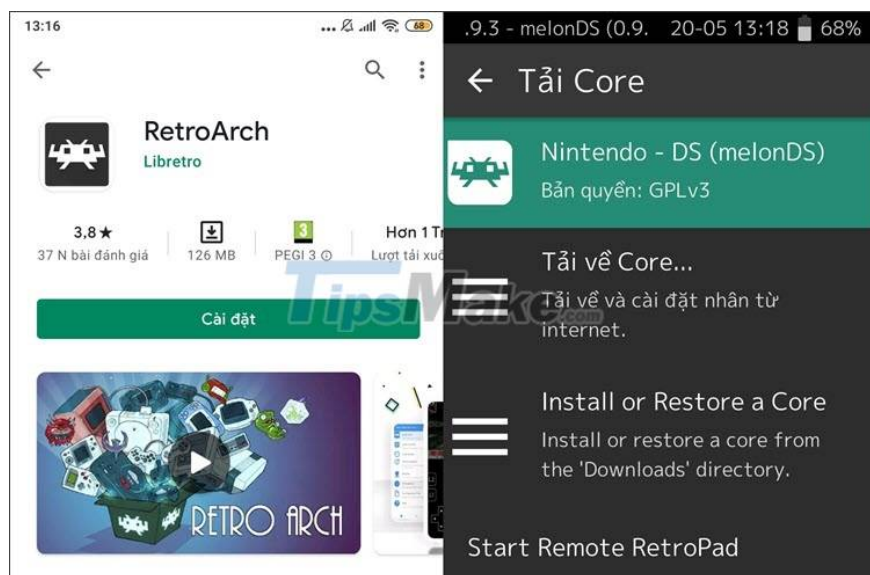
13:16

68

RetroArch

Libretro

3,8★

37 N bài đánh giá

126 MB

3

PEGI 3

Hơn 1 Tr

Lượt tải xuố

Cài đặt

RETRO ARCH

.9.3 - melonDS (0.9. 20-05 13:18 68%

← Tải Core

Nintendo - DS (melonDS)

Bản quyền: GPLv3

Tải về Core...

Tải về và cài đặt nhân từ internet.

Install or Restore a Core

Install or restore a core from the 'Downloads' directory.

Start Remote RetroPad

TipsMake.com